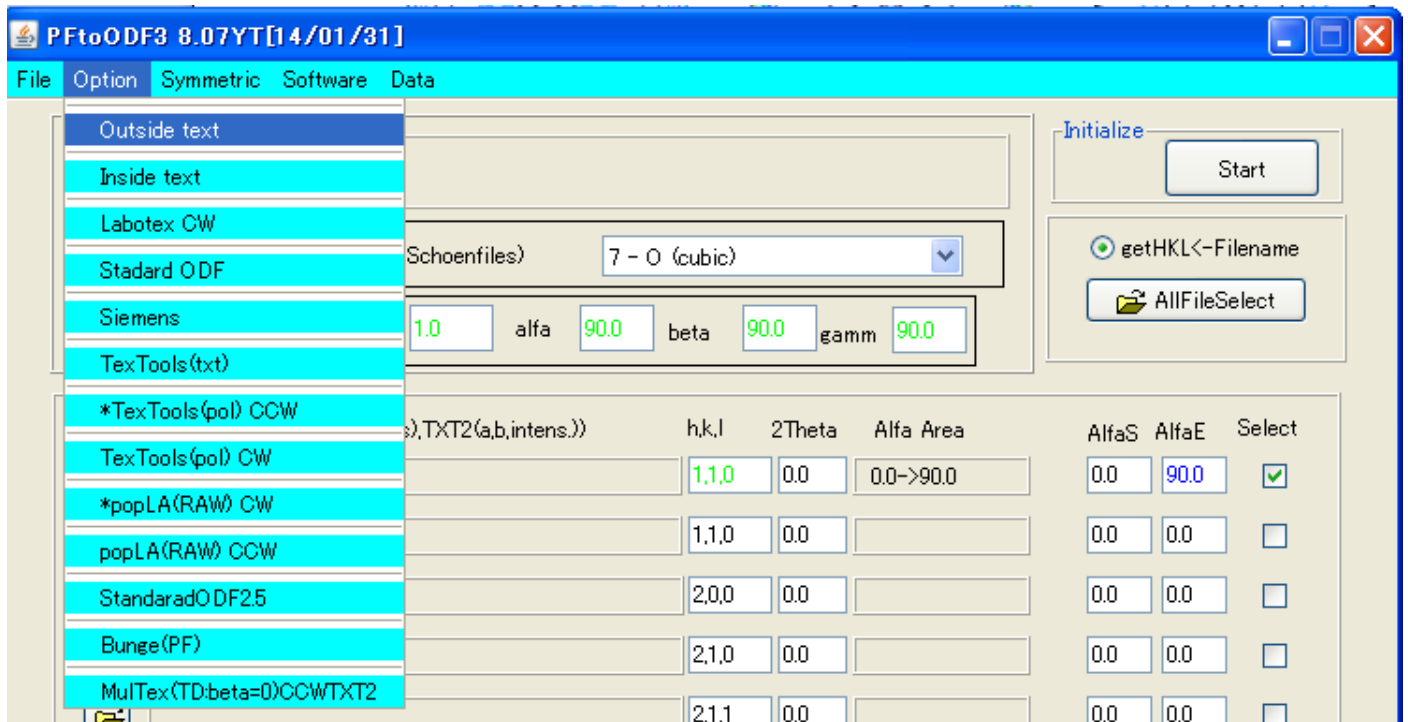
PFtoODF3 8.07YT[14/01/31]

File Option Symmetric Software Data

Outside text
Inside text
Labotex CW
Stadard ODF
Siemens
TexTools(txt)
*TexTools(pol) CCW
TexTools(pol) CW
*popLA(RAW) CW
popLA(RAW) CCW
StandaradODF2.5
Bunge(PF)
MulTex(TD:beta=0)CCWTXT2

Initialize
Start

Schoenfiles) 7 - O (cubic)

getHKL<-Filename
AllFileSelect

1.0 alfa 90.0 beta 90.0 gamm 90.0

s),TXT2(a,b,intens.)) h,k,l 2Theta Alfa Area AlfaS AlfaE Select

| h,k,l | 2Theta | Alfa Area | AlfaS | AlfaE |
|---|---|---|---|---|
| 1,1,0 | 0.0 | 0.0->90.0 | 0.0 | 90.0 |
| 1,1,0 | 0.0 | | 0.0 | 0.0 |
| 2,0,0 | 0.0 | | 0.0 | 0.0 |
| 2,1,0 | 0.0 | | 0.0 | 0.0 |
| 2,1,1 | 0.0 | | 0.0 | 0.0 |